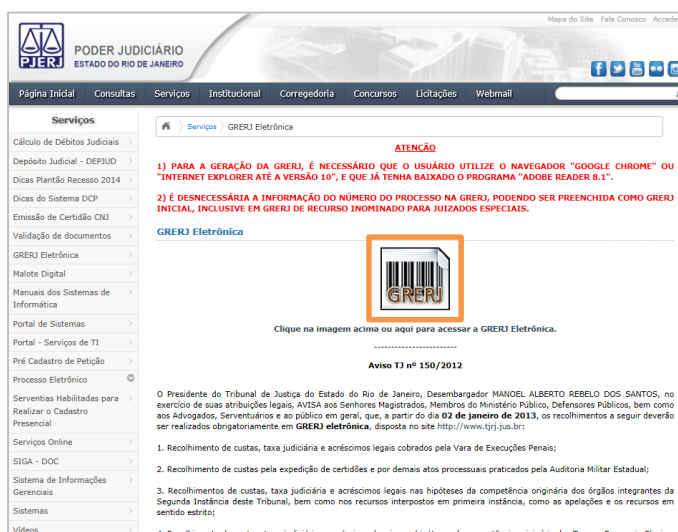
Mapa do Site Fale Conosco Acede

PJERJ PODER JUDICIÁRIO
ESTADO DO RIO DE JANEIRO

Página Inicial Consultas Serviços Institucional Corregedoria Concursos Licitações Webmail

Serviços
Cálculo de Débitos Judiciais
Depósito Judicial - DEPJUD
Dicas Plantão Recesso 2014
Dicas do Sistema DCP
Emissão de Certidão CNJ
Validação de documentos
GRERJ Eletrônica
Malote Digital
Manuais dos Sistemas de Informática
Portal de Sistemas
Portal - Serviços de TI
Pré Cadastro de Petição
Processo Eletrônico
Serventias Habilitadas para Realizar o Cadastro Presencial
Serviços Online
SIGA - DOC
Sistema de Informações Gerenciais
Sistemas
Vídeos

Serviços GRERJ Eletrônica

ATENÇÃO

1) PARA A GERAÇÃO DA GRERJ, É NECESSÁRIO QUE O USUÁRIO UTILIZE O NAVEGADOR "GOOGLE CHROME" OU "INTERNET EXPLORER ATÉ A VERSÃO 10", E QUE JÁ TENHA BAIXADO O PROGRAMA "ADOBE READER 8.1".

2) É DESNECESSÁRIA A INFORMAÇÃO DO NÚMERO DO PROCESSO NA GRERJ, PODENDO SER PREENCHIDA COMO GRERJ INICIAL, INCLUSIVE EM GRERJ DE RECURSO INOMINADO PARA JUIZADOS ESPECIAIS.

GRERJ Eletrônica

GRERJ

Clique na imagem acima ou aqui para acessar a GRERJ Eletrônica.

------------------------

Aviso TJ nº 150/2012

O Presidente do Tribunal de Justiça do Estado do Rio de Janeiro, Desembargador MANOEL ALBERTO REBELO DOS SANTOS, no exercício de suas atribuições legais, AVISA aos Senhores Magistrados, Membros do Ministério Público, Defensores Públicos, bem como aos Advogados, Serventuários e ao público em geral, que, a partir do dia 02 de janeiro de 2013, os recolhimentos a seguir deverão ser realizados obrigatoriamente em GRERJ eletrônica, disposta no site http://www.tjrj.jus.br:

1. Recolhimento de custas, taxa judiciária e acréscimos legais cobrados pela Vara de Execuções Penais;

2. Recolhimento de custas pela expedição de certidões e por demais atos processuais praticados pela Auditoria Militar Estadual;

3. Recolhimentos de custas, taxa judiciária e acréscimos legais nas hipóteses da competência originária dos órgãos integrantes da Segunda Instância deste Tribunal, bem como nos recursos interpostos em primeira instância, como as apelações e os recursos em sentido estrito;

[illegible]